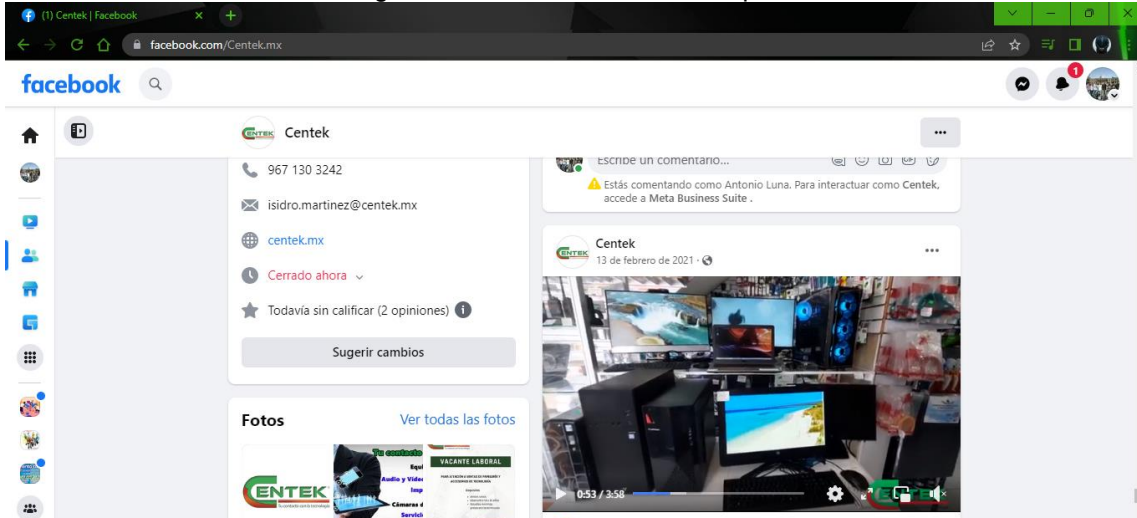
(1) Centek | Facebook

facebook.com/Centek.mx

facebook

1

Centek

...

967 130 3242

isidro.martinez@centek.mx

centek.mx

Cerrado ahora

Todavía sin calificar (2 opiniones)

Sugerir cambios

Fotos

Ver todas las fotos

CENTEK

VACANTE LABORAL

Escribe un comentario...

Estás comentando como Antonio Luna. Para interactuar como Centek, accede a Meta Business Suite .

Centek

13 de febrero de 2021 ·

...

0:53 / 3:58